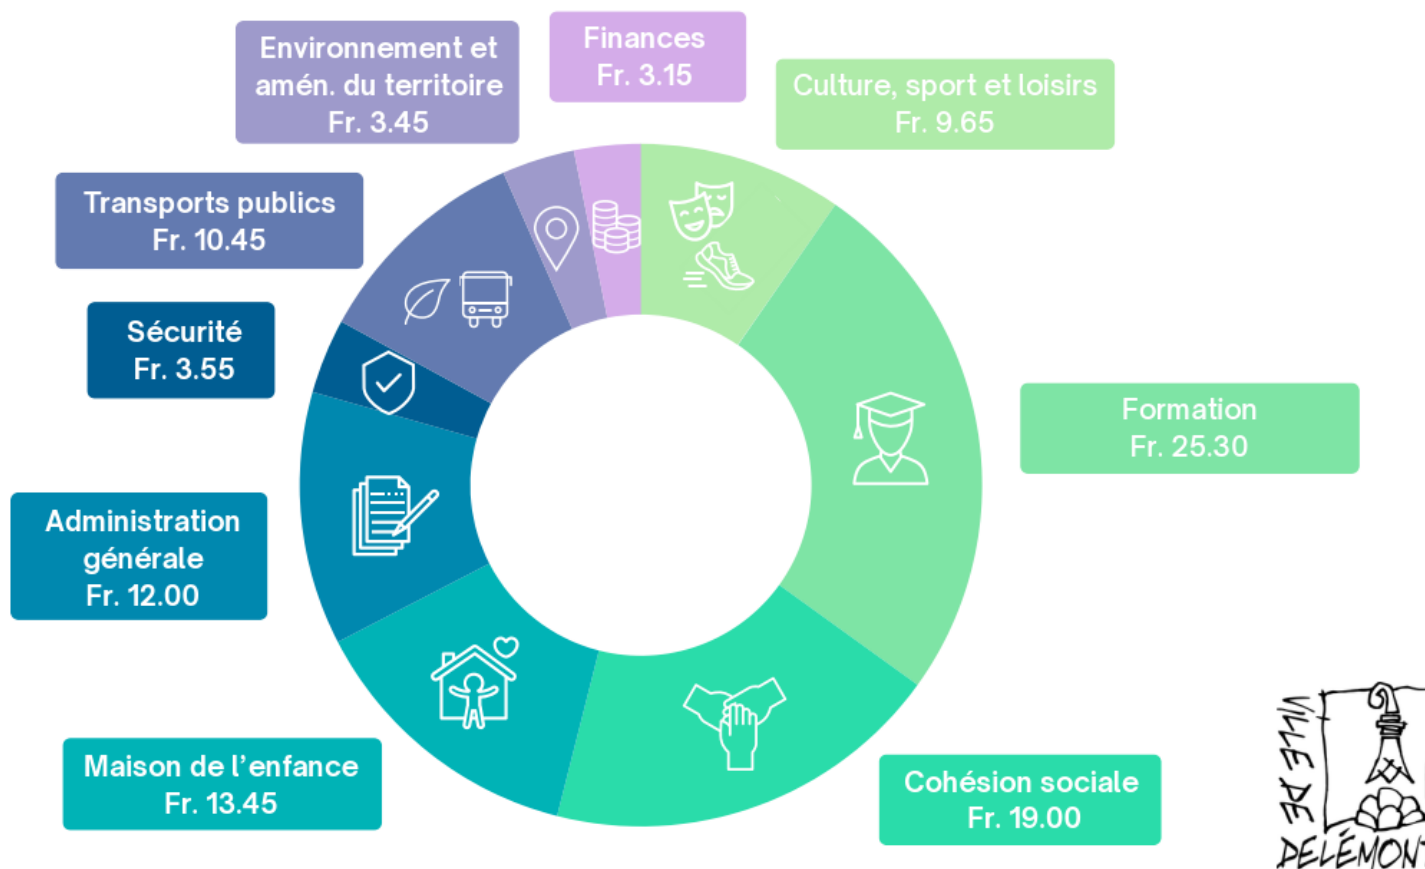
Environnement et amén. du territoire
Fr. 3.45

Finances
Fr. 3.15

Culture, sport et loisirs
Fr. 9.65

Transports publics
Fr. 10.45

Sécurité
Fr. 3.55

Formation
Fr. 25.30

Administration générale
Fr. 12.00

Maison de l'enfance
Fr. 13.45

Cohésion sociale
Fr. 19.00

VILLE DE DELÉMONT